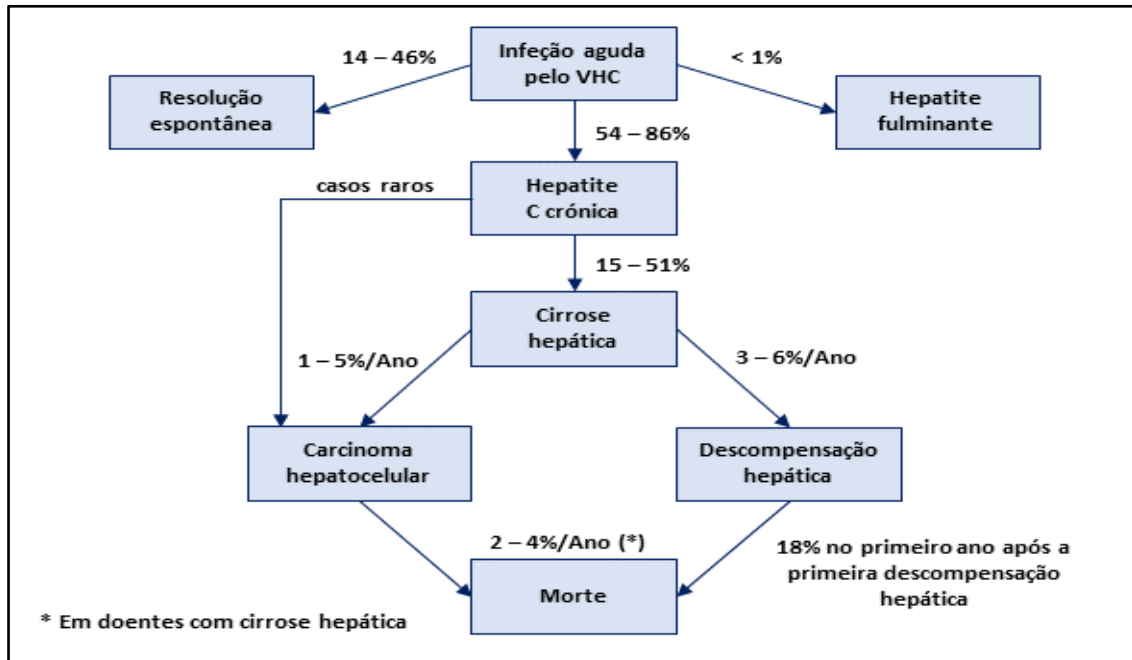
14 – 46%

Infeção aguda pelo VHC

< 1%

Resolução espontânea

Hepatite fulminante

54 – 86%

casos raros

Hepatite C crónica

15 – 51%

Cirrose hepática

1 – 5%/Ano

3 – 6%/Ano

Carcinoma hepatocelular

Descompensação hepática

2 – 4%/Ano (*)

18% no primeiro ano após a primeira descompensação hepática

Morte

* Em doentes com cirrose hepática